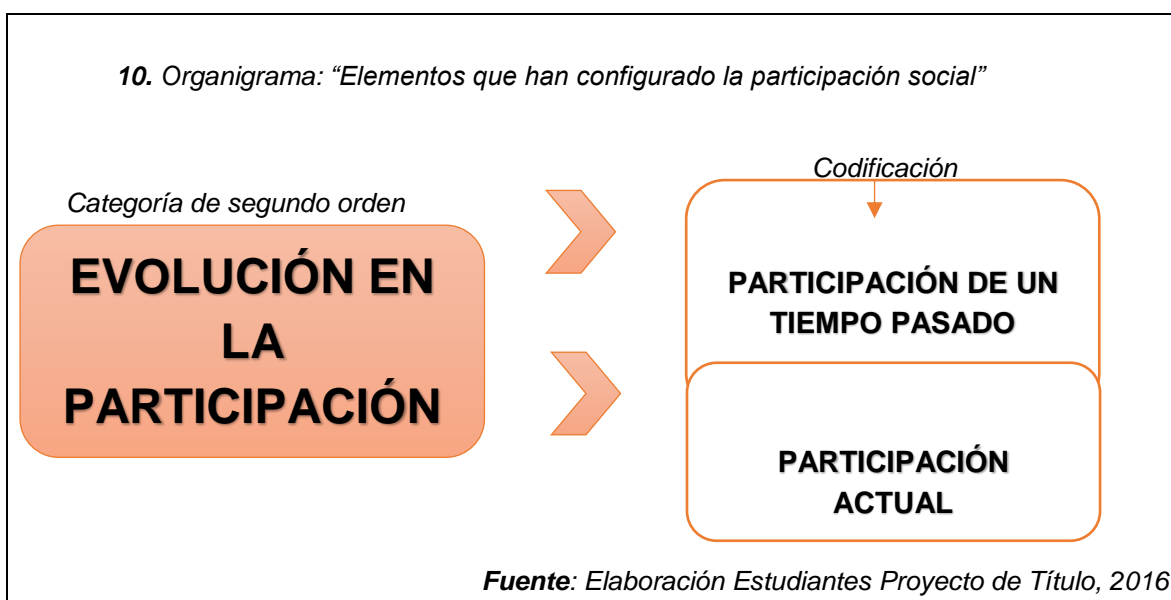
*10. Organigrama: “Elementos que han configurado la participación social”*

Codificación

Categoría de segundo orden

EVOLUCIÓN EN LA PARTICIPACIÓN

PARTICIPACIÓN DE UN TIEMPO PASADO

PARTICIPACIÓN ACTUAL

*Fuente: Elaboración Estudiantes Proyecto de Título, 2016*